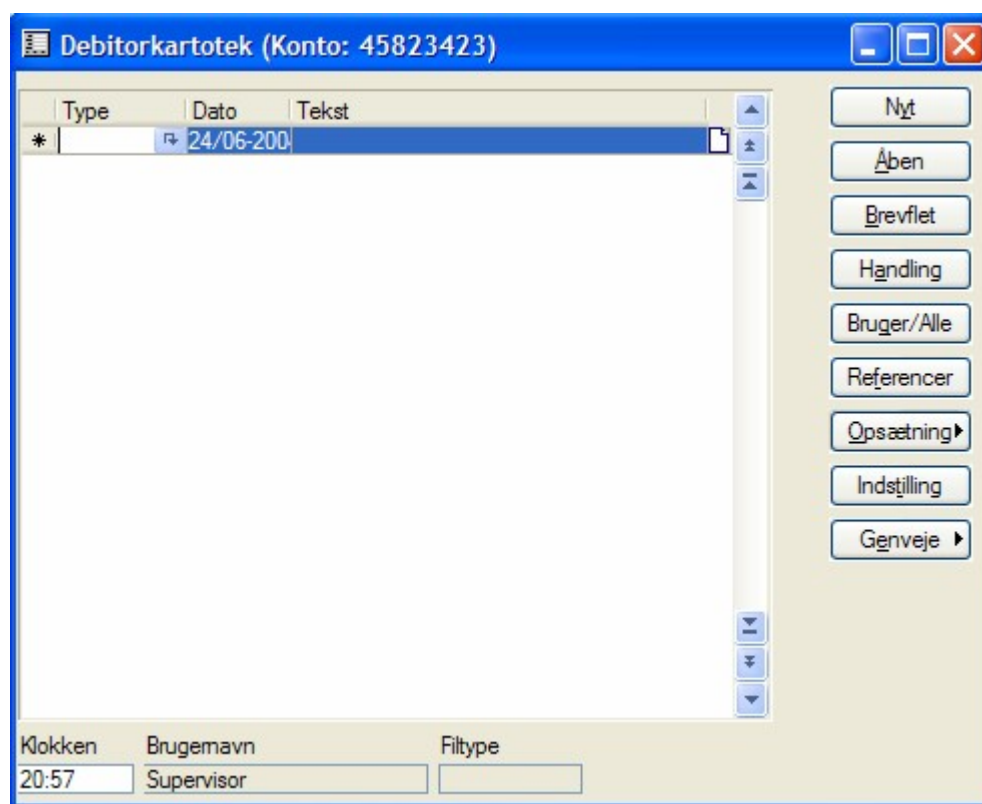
Debitorkartotek (Konto: 45823423)

| Type | Dato | Tekst |
|---|---|---|
| * | 24/06-200 | |

Nyt
Åben
Brevflet
Handling
Bruger/Alle
Referencer
Opsætning
Indstilling
Genveje

Klokken
20:57
Brugernavn
Supervisor
Filtype